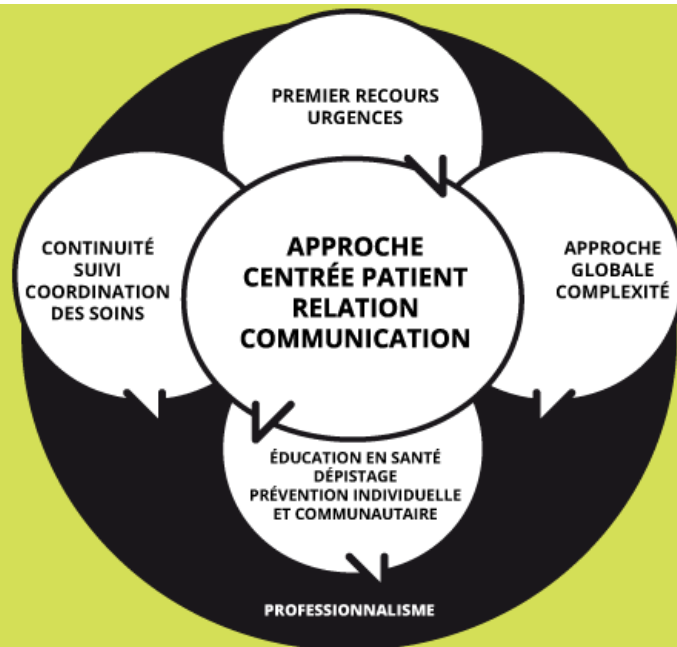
PREMIER RECOURS
URGENCES

CONTINUITÉ
SUIVI
COORDINATION
DES SOINS

APPROCHE
CENTRÉE PATIENT
RELATION
COMMUNICATION

APPROCHE
GLOBALE
COMPLEXITÉ

ÉDUCATION EN SANTÉ
DÉPISTAGE
PRÉVENTION INDIVIDUELLE
ET COMMUNAUTAIRE

PROFESSIONNALISME